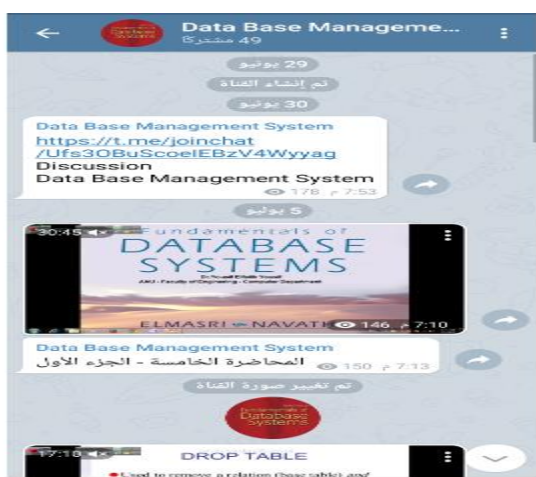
Data Base Manageme...
49 مشتركًا

29 يونيو

تم إنشاء القناة

30 يونيو

Data Base Management System
https://t.me/joinchat/Ufs3OBuScoelEBzV4Wyyag
Discussion
Data Base Management System
178 7:53 م

5 يوليو

30:45
Fundamentals of
DATABASE
SYSTEMS
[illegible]
ELMASRI NAVATHE
146 7:10 م

Data Base Management System
المحاضرة الخامسة - الجزء الاول
150 7:13 م

تم تغيير صورة القناة

Fundamentals of Database Systems

17:10
DROP TABLE
Used to remove a relation (base table) and